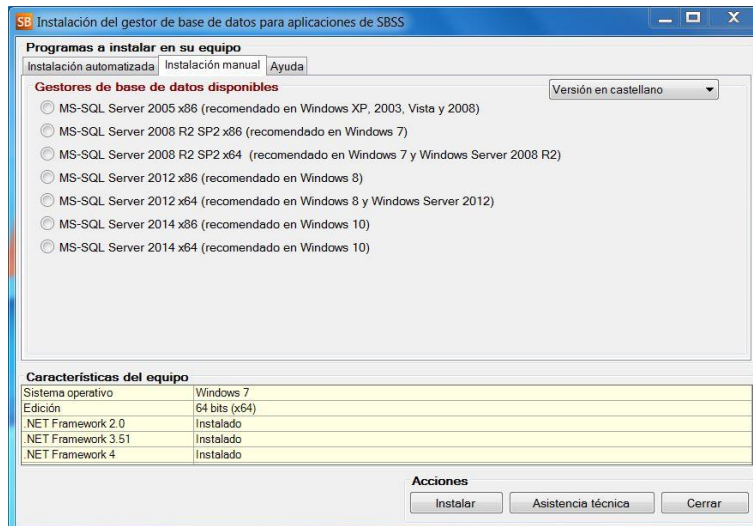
SB Instalación del gestor de base de datos para aplicaciones de SBSS

Programas a instalar en su equipo

Instalación automatizada | Instalación manual | Ayuda

Gestores de base de datos disponibles

Versión en castellano

MS-SQL Server 2005 x86 (recomendado en Windows XP, 2003, Vista y 2008)

MS-SQL Server 2008 R2 SP2 x86 (recomendado en Windows 7)

MS-SQL Server 2008 R2 SP2 x64 (recomendado en Windows 7 y Windows Server 2008 R2)

MS-SQL Server 2012 x86 (recomendado en Windows 8)

MS-SQL Server 2012 x64 (recomendado en Windows 8 y Windows Server 2012)

MS-SQL Server 2014 x86 (recomendado en Windows 10)

MS-SQL Server 2014 x64 (recomendado en Windows 10)

Características del equipo

| | |
|---|---|
| Sistema operativo | Windows 7 |
| Edición | 64 bits (x64) |
| .NET Framework 2.0 | Instalado |
| .NET Framework 3.51 | Instalado |
| .NET Framework 4 | Instalado |

Acciones

Instalar | Asistencia técnica | Cerrar